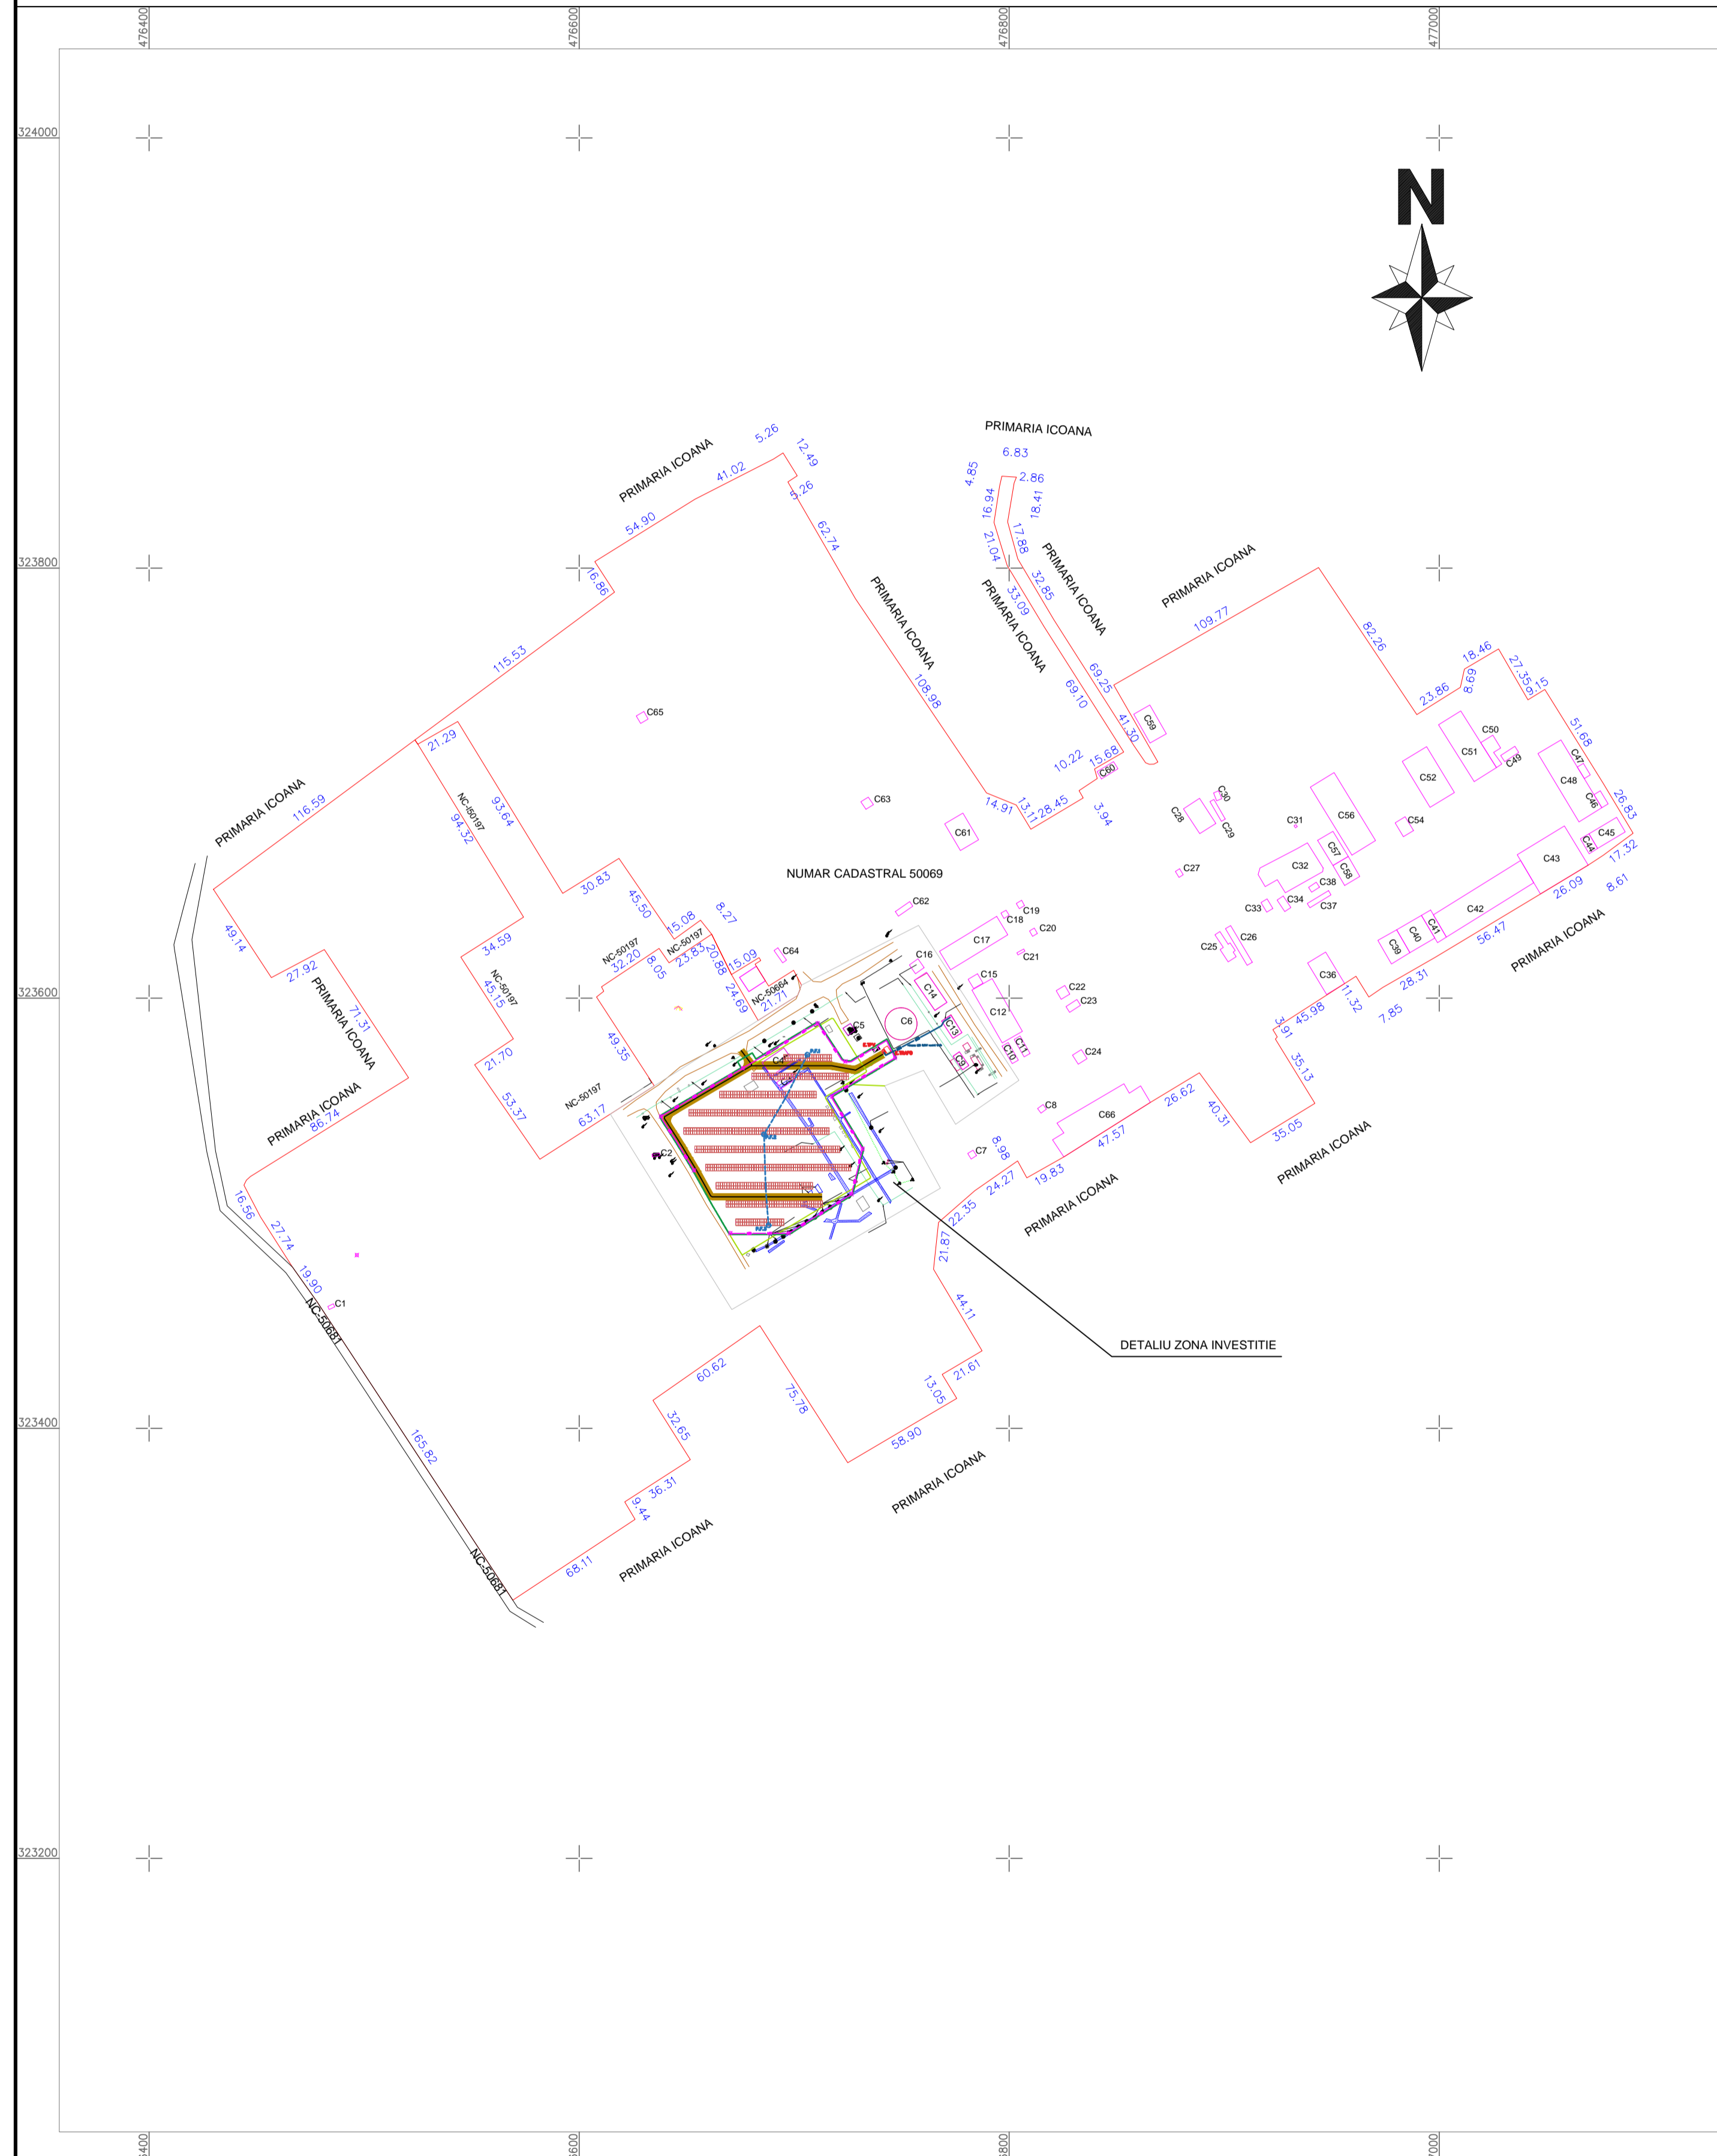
476400
476600
476800
477000
324000
323800
323600
323400
323200
N
PRIMARIA ICOANA
PRIMARIA ICOANA
5.26
12.49
41.02
5.26
54.90
62.74
6.83
4.85
2.86
16.94
18.41
21.04
17.88
PRIMARIA ICOANA
PRIMARIA ICOANA
PRIMARIA ICOANA
33.09
32.85
PRIMARIA ICOANA
16.86
109.77
115.53
108.98
82.26
69.25
69.10
18.46
27.35
9.15
23.86
8.69
C65
41.30
C59
51.68
C50
C51
C49
C47
C52
C48
10.22
15.68
C60
21.29
PRIMARIA ICOANA
116.59
NC-50197
94.32
93.64
C63
14.91
13.11
28.45
3.94
C30
C28
C29
C31
C56
C54
C46
26.83
C45
C61
C57
C58
C44
C32
C43
17.32
C38
C27
C37
C33
C34
C42
26.09
8.61
NUMAR CADASTRAL 50069
30.83
45.50
15.08
8.27
C62
C19
C18
C20
C17
C21
C16
C26
C25
C41
C40
C39
56.47
PRIMARIA ICOANA
49.14
34.59
NC-50197
32.20
NC-50197
23.83
20.88
8.05
15.09
C64
24.69
NC-50664
21.71
C15
C14
C22
C23
C36
11.32
28.31
27.92
NC-50197
45.15
C12
C6
C5
C13
C11
C10
C9
C24
3.91
45.98
7.85
71.31
PRIMARIA ICOANA
49.35
21.70
C3
35.13
PRIMARIA ICOANA
86.74
53.37
NC-50197
63.17
C8
C66
26.62
40.31
C2
8.98
C7
47.57
35.05
PRIMARIA ICOANA
19.83
24.27
22.35
PRIMARIA ICOANA
16.56
27.74
21.87
19.90
C1
NC-50681
44.11
DETALIU ZONA INVESTITIE
60.62
75.78
13.05
21.61
32.65
58.90
165.82
PRIMARIA ICOANA
36.31
9.44
NC-50681
68.11
PRIMARIA ICOANA
476400
476600
476800
477000